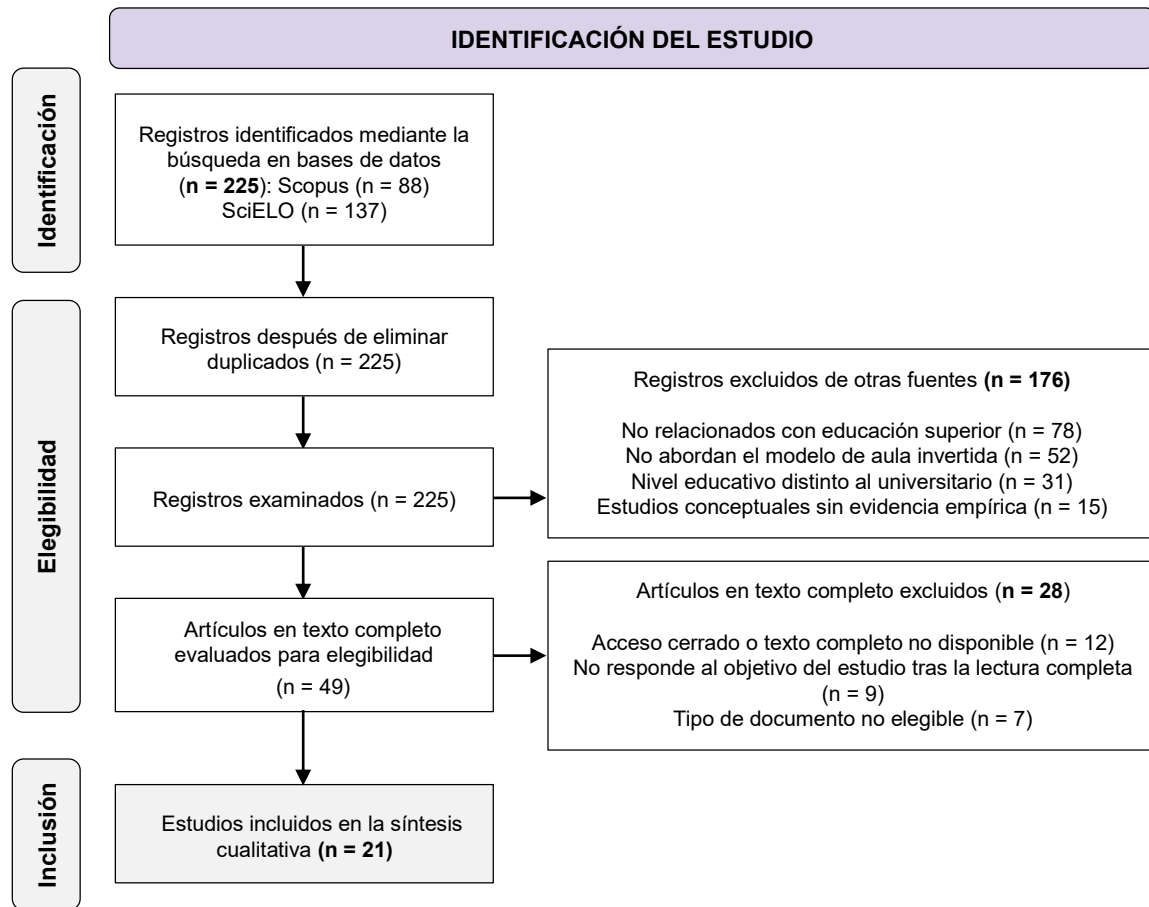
IDENTIFICACIÓN DEL ESTUDIO

Identificación

Registros identificados mediante la búsqueda en bases de datos (**n = 225**): Scopus (n = 88) SciELO (n = 137)

Elegibilidad

Registros después de eliminar duplicados (n = 225)

Registros excluidos de otras fuentes **(n = 176)**

No relacionados con educación superior (n = 78)
No abordan el modelo de aula invertida (n = 52)
Nivel educativo distinto al universitario (n = 31)
Estudios conceptuales sin evidencia empírica (n = 15)

Registros examinados (n = 225)

Artículos en texto completo excluidos (**n = 28**)

Acceso cerrado o texto completo no disponible (n = 12)
No responde al objetivo del estudio tras la lectura completa (n = 9)
Tipo de documento no elegible (n = 7)

Artículos en texto completo evaluados para elegibilidad (n = 49)

Inclusión

Estudios incluidos en la síntesis cualitativa **(n = 21)**